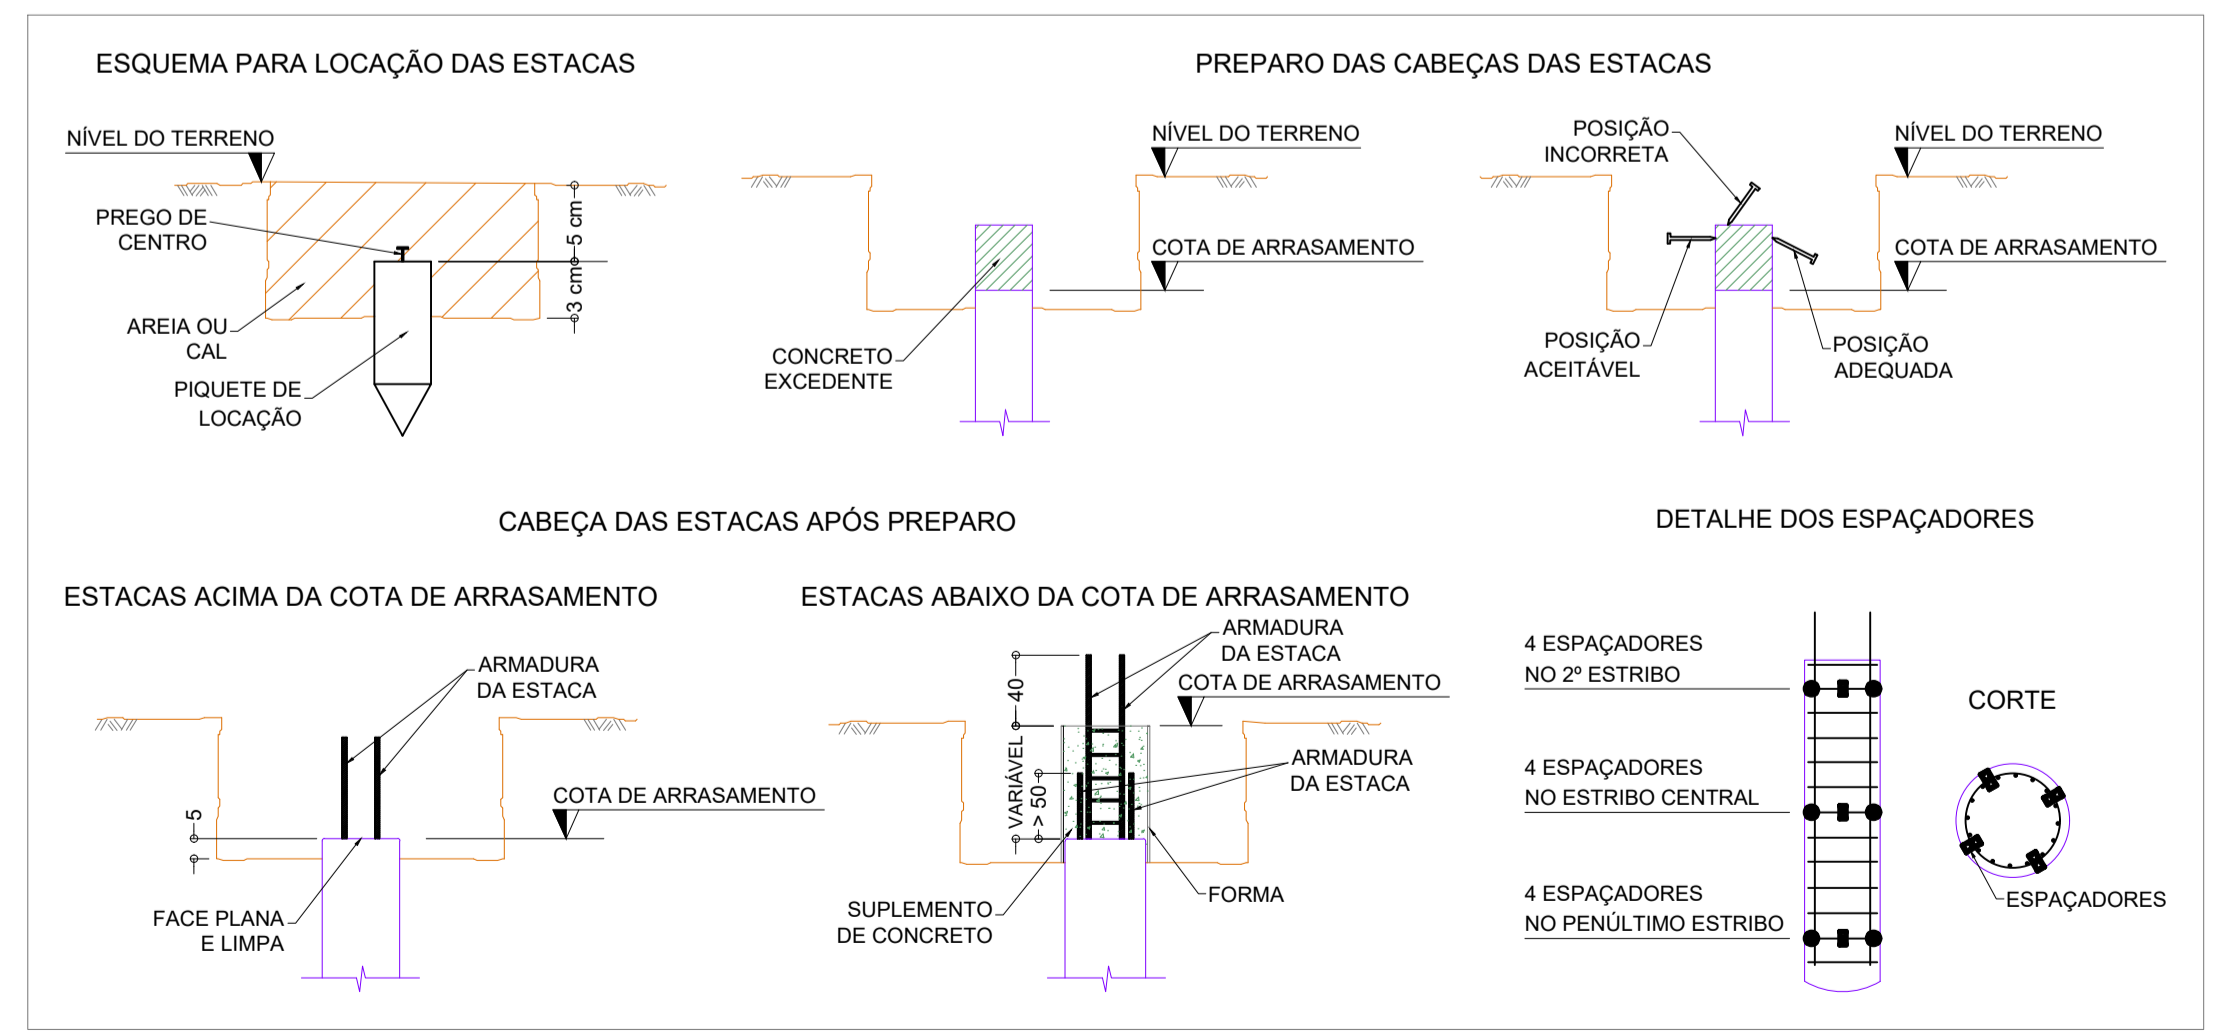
ESQUEMA PARA LOCAÇÃO DAS ESTACAS

NÍVEL DO TERRENO

PREGO DE CENTRO

AREIA OU CAL

PIQUETE DE LOCAÇÃO

5 cm

3 cm

PREPARO DAS CABEÇAS DAS ESTACAS

NÍVEL DO TERRENO

COTA DE ARRASAMENTO

CONCRETO EXCEDENTE

POSIÇÃO INCORRETA

NÍVEL DO TERRENO

COTA DE ARRASAMENTO

POSIÇÃO ACEITÁVEL

POSIÇÃO ADEQUADA

CABEÇA DAS ESTACAS APÓS PREPARO

ESTACAS ACIMA DA COTA DE ARRASAMENTO

ARMADURA DA ESTACA

COTA DE ARRASAMENTO

5

FACE PLANA E LIMPA

ESTACAS ABAIXO DA COTA DE ARRASAMENTO

ARMADURA DA ESTACA

COTA DE ARRASAMENTO

40

VARIÁVEL

> 50

ARMADURA DA ESTACA

SUPLEMENTO DE CONCRETO

FORMA

DETALHE DOS ESPAÇADORES

4 ESPAÇADORES NO 2º ESTRIBO

4 ESPAÇADORES NO ESTRIBO CENTRAL

4 ESPAÇADORES NO PENÚLTIMO ESTRIBO

CORTE

ESPAÇADORES